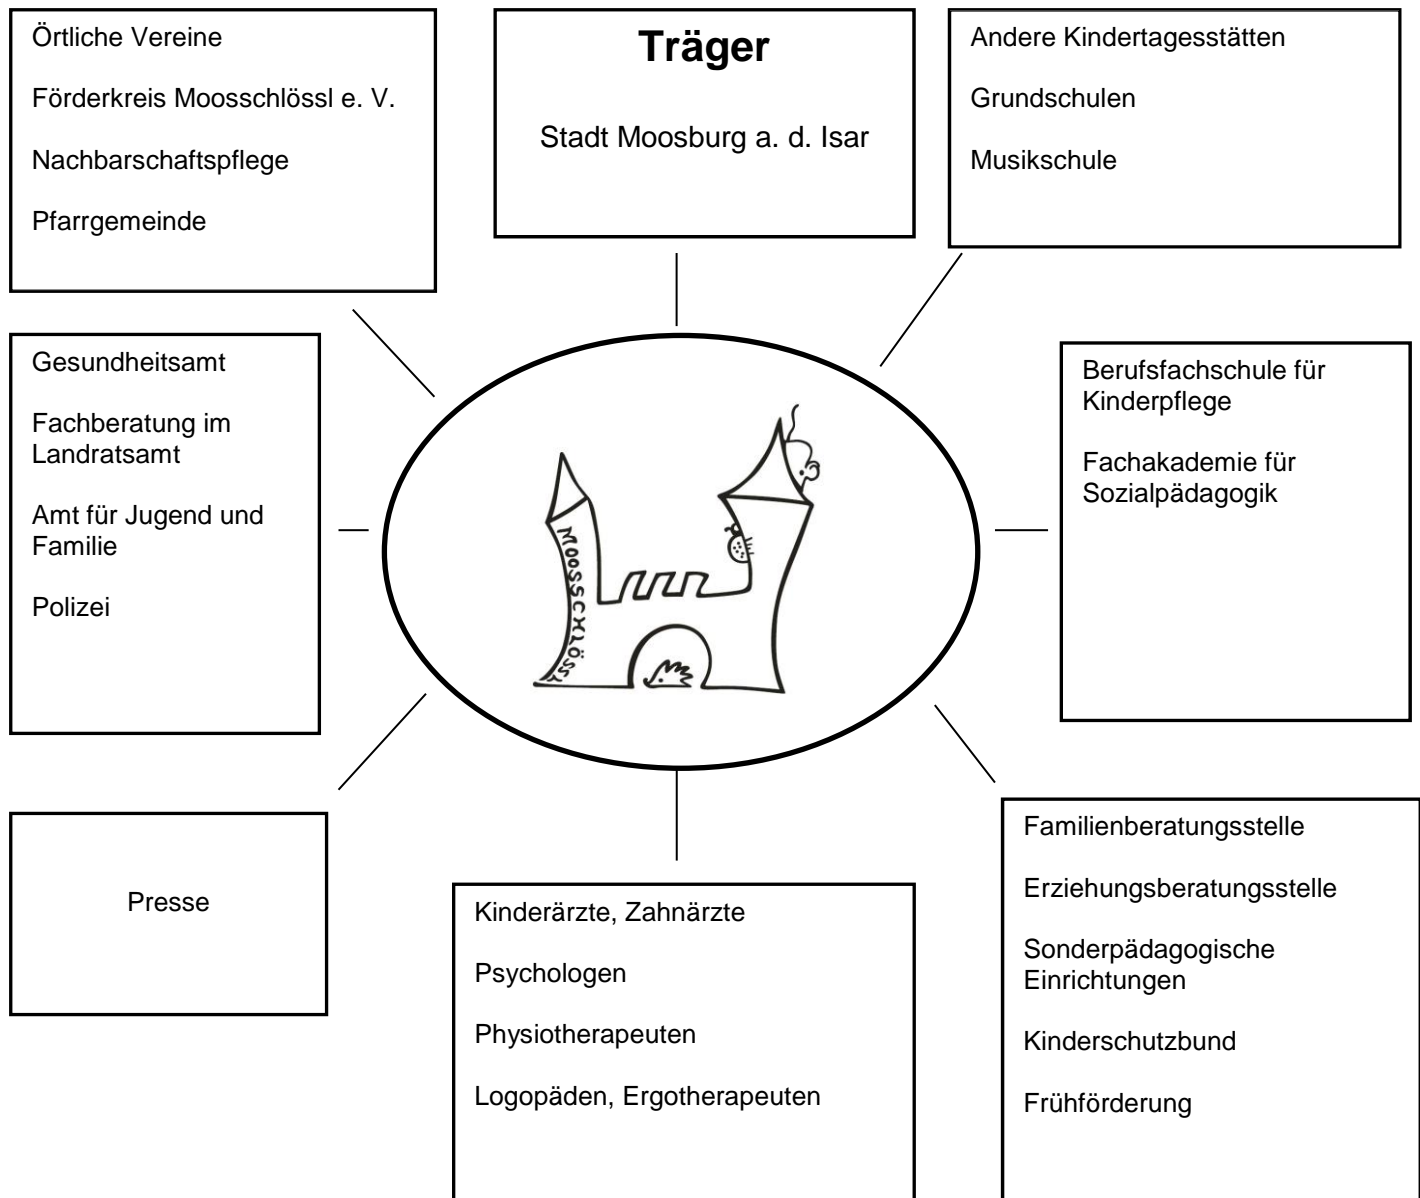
Örtliche Vereine

Förderkreis Moosschlössl e. V.

Nachbarschaftspflege

Pfarrgemeinde

**Träger**

Stadt Moosburg a. d. Isar

Andere Kindertagesstätten

Grundschulen

Musikschule

Gesundheitsamt

Fachberatung im Landratsamt

Amt für Jugend und Familie

Polizei

Moosschlössl

Berufsfachschule für Kinderpflege

Fachakademie für Sozialpädagogik

Presse

Kinderärzte, Zahnärzte

Psychologen

Physiotherapeuten

Logopäden, Ergotherapeuten

Familienberatungsstelle

Erziehungsberatungsstelle

Sonderpädagogische Einrichtungen

Kinderschutzbund

Frühförderung